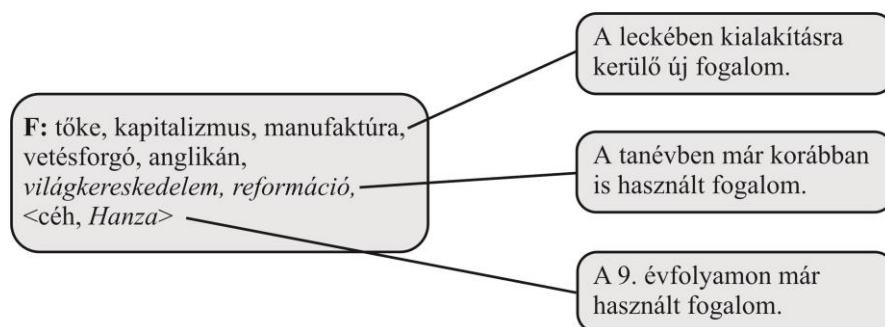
F: tőke, kapitalizmus, manufaktúra, vetésforgó, anglikán, *világkereskedelem, reformáció,* <céh, *Hanza*>

A leckében kialakításra kerülő új fogalom.

A tanévben már korábban is használt fogalom.

A 9. évfolyamon már használt fogalom.